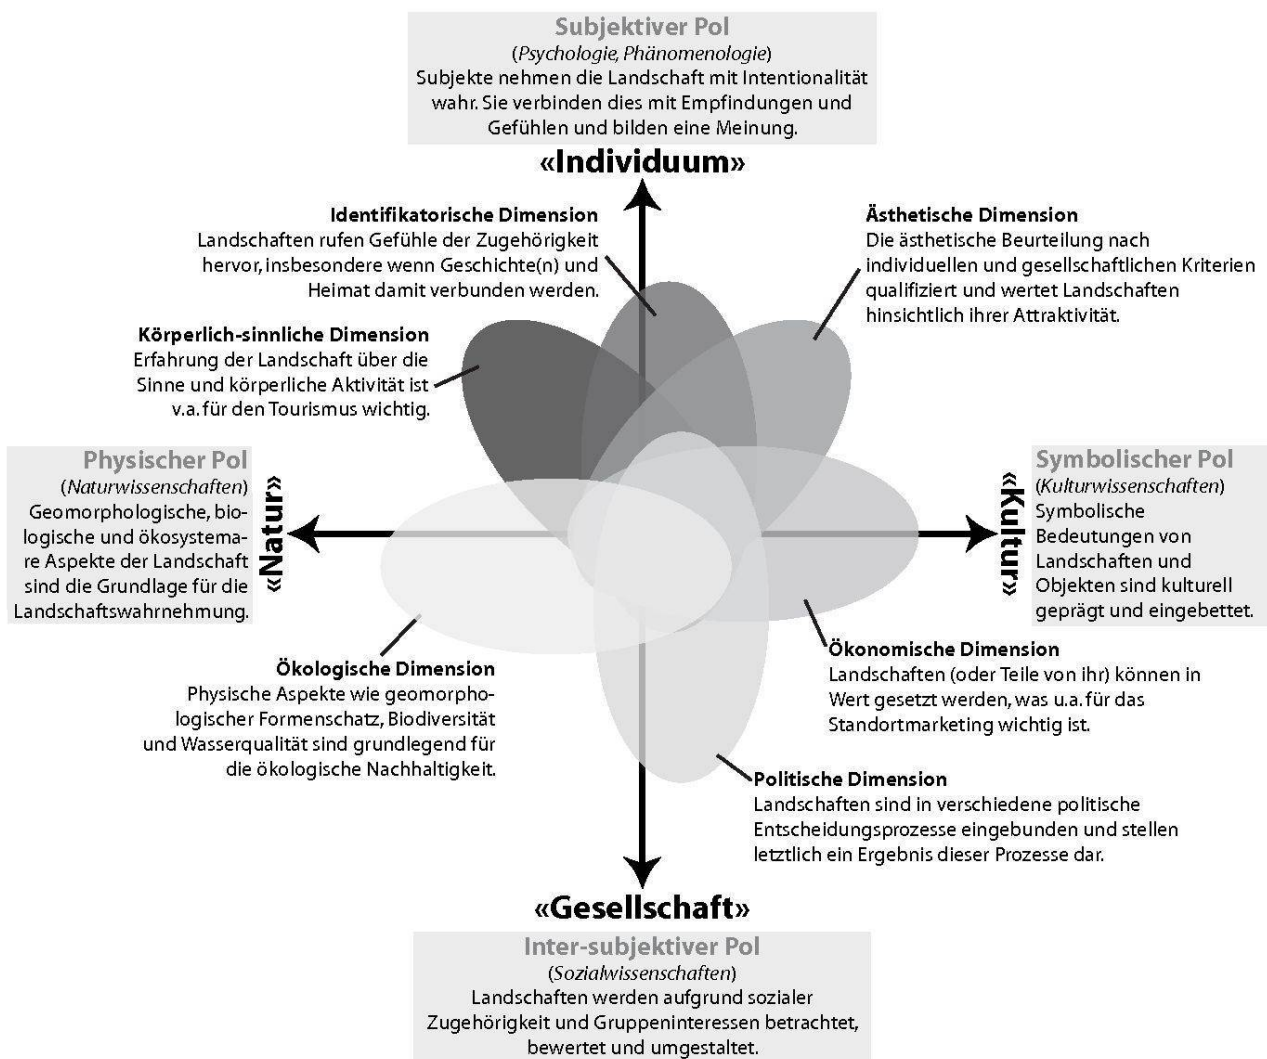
Subjektiver Pol
(*Psychologie, Phänomenologie*)
Subjekte nehmen die Landschaft mit Intentionalität wahr. Sie verbinden dies mit Empfindungen und Gefühlen und bilden eine Meinung.

«Individuum»

Identifikatorische Dimension
Landschaften rufen Gefühle der Zugehörigkeit hervor, insbesondere wenn Geschichte(n) und Heimat damit verbunden werden.

Ästhetische Dimension
Die ästhetische Beurteilung nach individuellen und gesellschaftlichen Kriterien qualifiziert und wertet Landschaften hinsichtlich ihrer Attraktivität.

Körperlich-sinnliche Dimension
Erfahrung der Landschaft über die Sinne und körperliche Aktivität ist v.a. für den Tourismus wichtig.

Physischer Pol
(*Naturwissenschaften*)
Geomorphologische, biologische und ökosystemare Aspekte der Landschaft sind die Grundlage für die Landschaftswahrnehmung.

«Natur»

«Kultur»

Symbolischer Pol
(*Kulturwissenschaften*)
Symbolische Bedeutungen von Landschaften und Objekten sind kulturell geprägt und eingebettet.

Ökonomische Dimension
Landschaften (oder Teile von ihr) können in Wert gesetzt werden, was u.a. für das Standortmarketing wichtig ist.

Ökologische Dimension
Physische Aspekte wie geomorphologischer Formenschatz, Biodiversität und Wasserqualität sind grundlegend für die ökologische Nachhaltigkeit.

Politische Dimension
Landschaften sind in verschiedene politische Entscheidungsprozesse eingebunden und stellen letztlich ein Ergebnis dieser Prozesse dar.

«Gesellschaft»

Inter-subjektiver Pol
(*Sozialwissenschaften*)
Landschaften werden aufgrund sozialer Zugehörigkeit und Gruppeninteressen betrachtet, bewertet und umgestaltet.